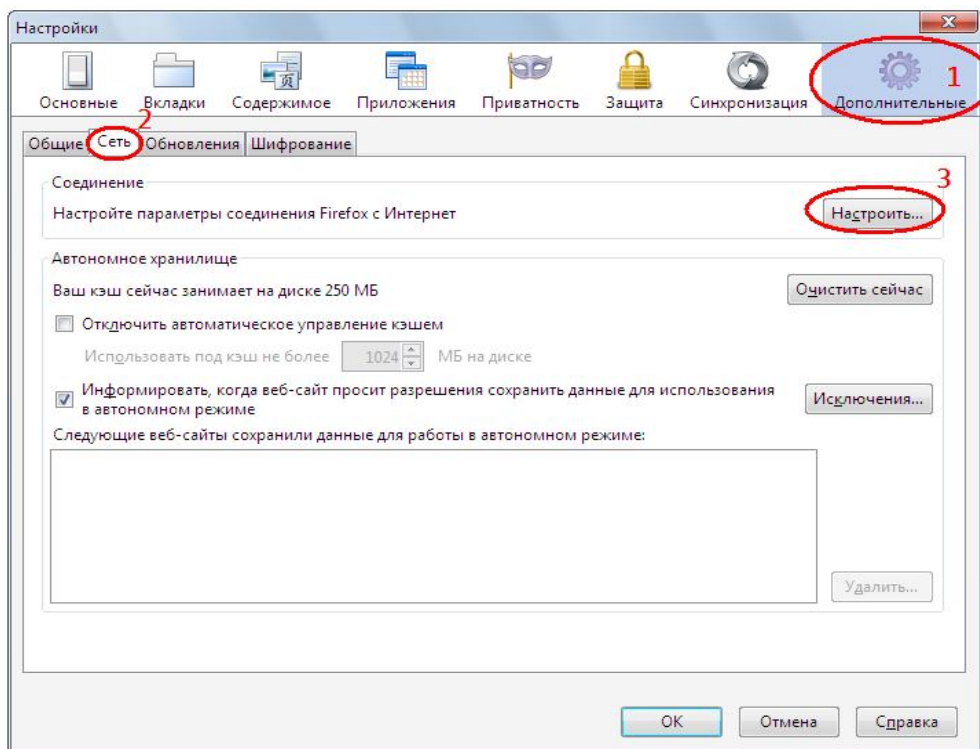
Настройки

Основные Вкладки Содержимое Приложения Приватность Защита Синхронизация Дополнительные 1

Общие Сеть 2 Обновления Шифрование

Соединение

Настройте параметры соединения Firefox с Интернет

3 Настроить...

Автономное хранилище

Ваш кэш сейчас занимает на диске 250 МБ

Очистить сейчас

Отключить автоматическое управление кэшем

Использовать под кэш не более 1024 МБ на диске

Информировать, когда веб-сайт просит разрешения сохранить данные для использования в автономном режиме

Исключения...

Следующие веб-сайты сохранили данные для работы в автономном режиме:

Удалить...

OK Отмена Справка